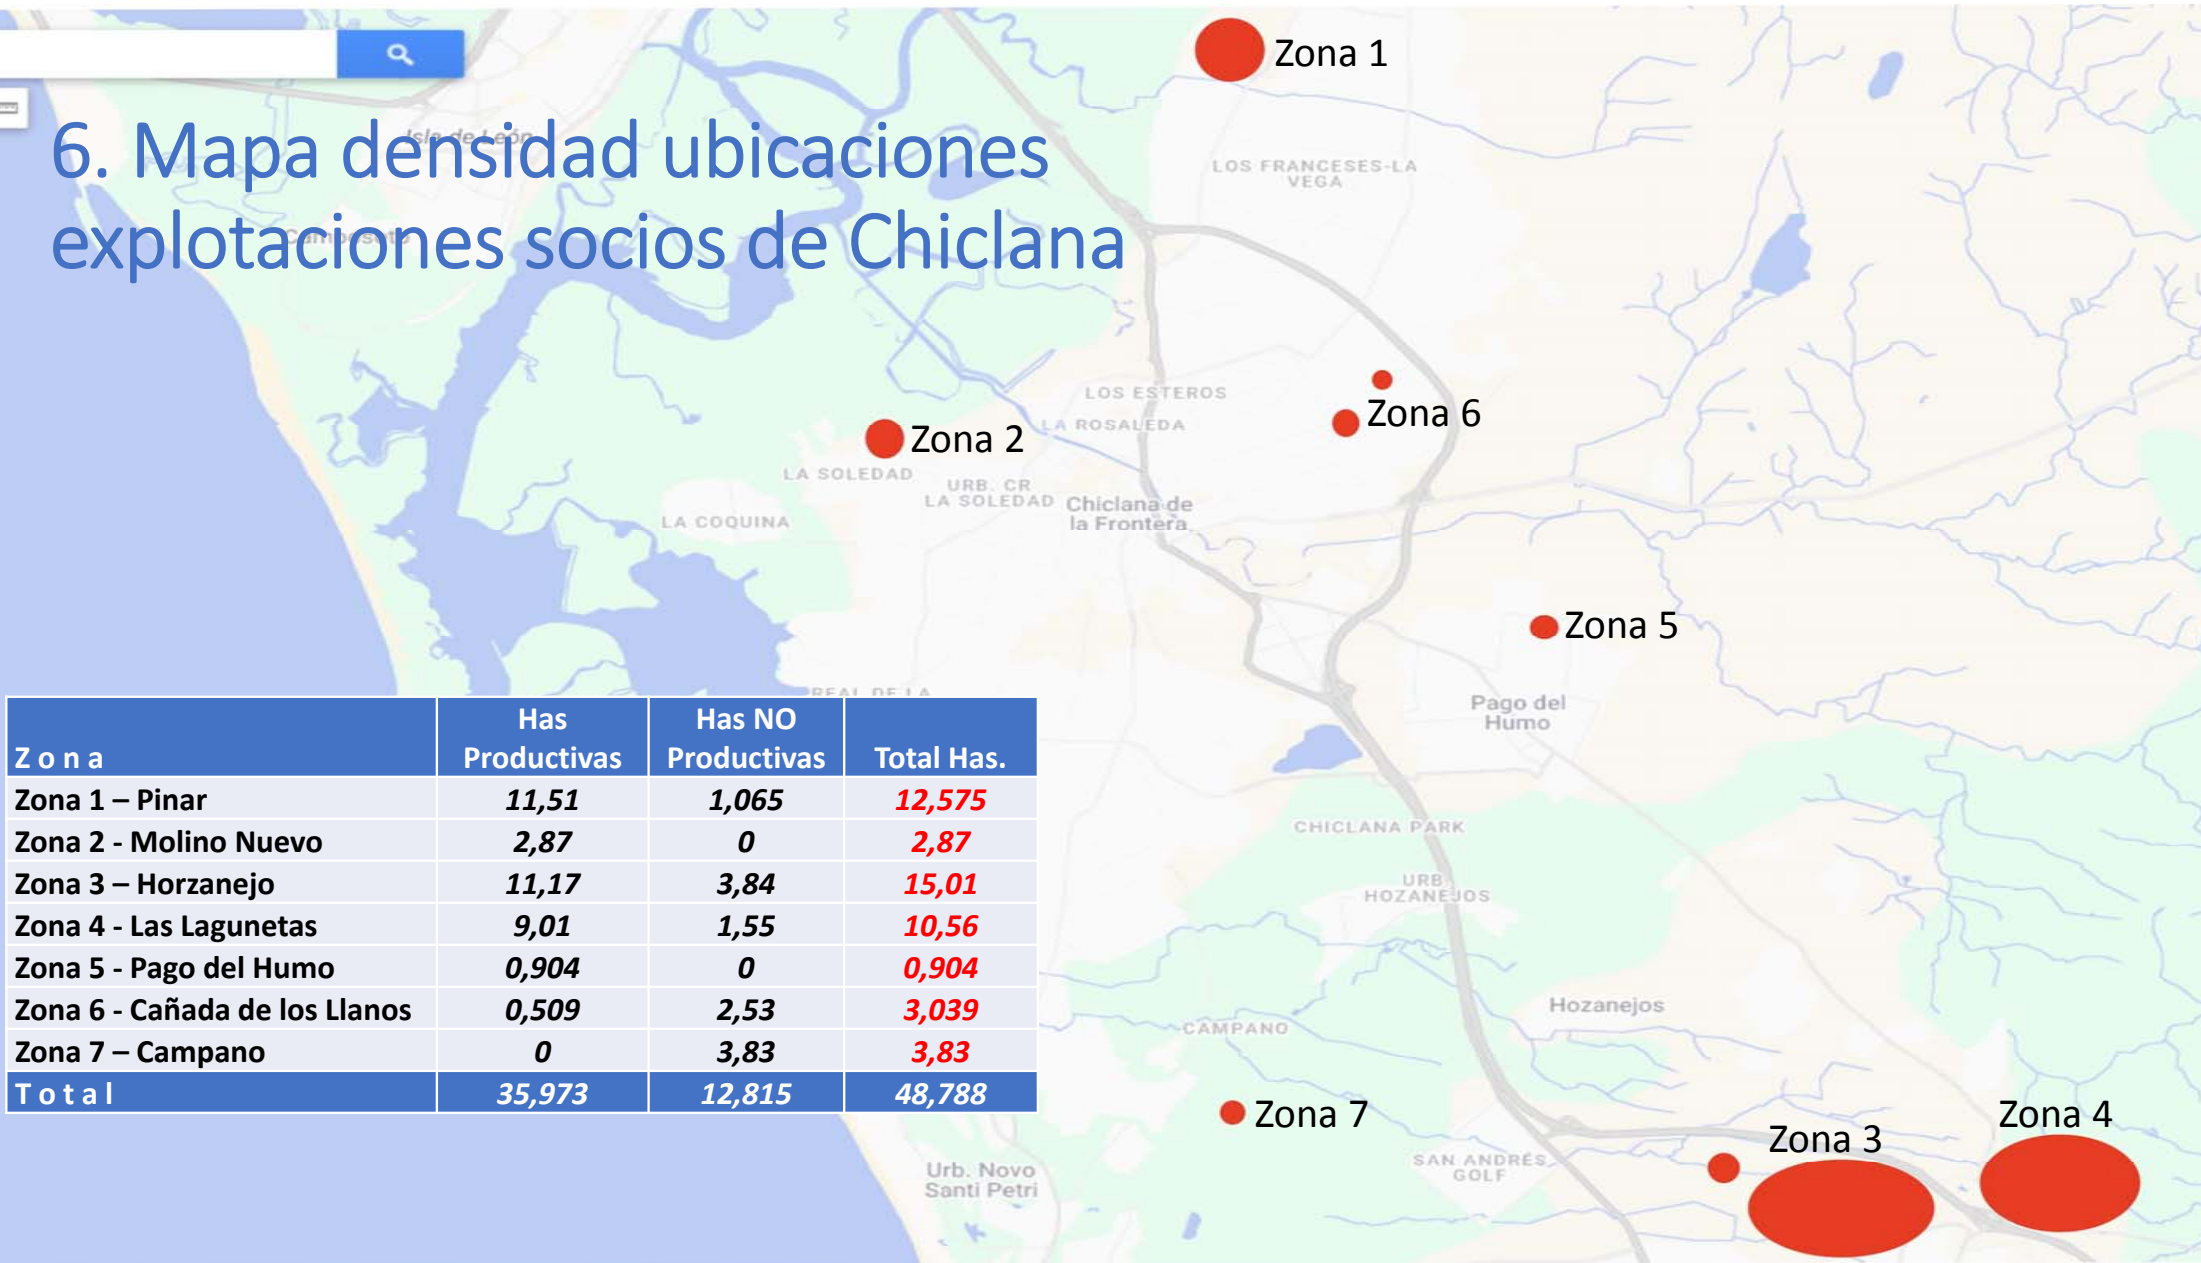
6. Mapa densidad ubicaciones explotaciones socios de Chiclana

Zona 1

LOS FRANCESES-LA VEGA

LOS ESTEROS

LA ROSALEDA

Zona 6

Zona 2

LA SOLEDAD

URB. CR LA SOLEDAD

Chiclana de la Frontera

LA COQUINA

Zona 5

Pago del Humo

| Z o n a | Has Productivas | Has NO Productivas | Total Has. |
|---|---|---|---|
| Zona 1 – Pinar | 11,51 | 1,065 | 12,575 |
| Zona 2 - Molino Nuevo | 2,87 | 0 | 2,87 |
| Zona 3 – Horzanejo | 11,17 | 3,84 | 15,01 |
| Zona 4 - Las Lagunetas | 9,01 | 1,55 | 10,56 |
| Zona 5 - Pago del Humo | 0,904 | 0 | 0,904 |
| Zona 6 - Cañada de los Llanos | 0,509 | 2,53 | 3,039 |
| Zona 7 – Campano | 0 | 3,83 | 3,83 |
| T o t a l | 35,973 | 12,815 | 48,788 |

CHICLANA PARK

URB HOZANEJOS

Hozanejos

CAMPANO

Zona 7

Zona 3

Zona 4

SAN ANDRÉS GOLF

Urb. Novo Santi Petri